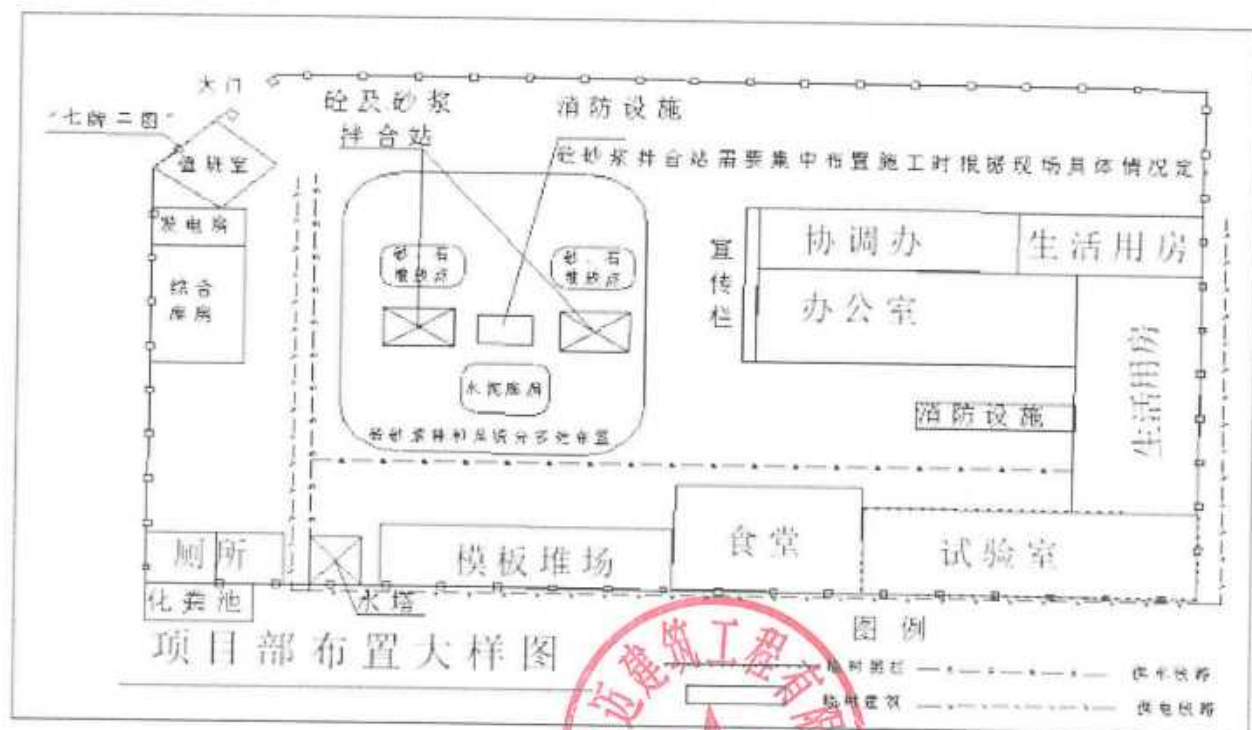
大门

"七牌二图"

值班室

砼及砂浆拌合站

消防设施

砼砂浆拌合站需要集中布置施工时根据现场具体情况定

发电房

综合库房

砂、石堆放点

砂、石堆放点

水泥库房

砼砂浆拌和系统分多处布置

宣传栏

协调办

生活用房

办公室

消防设施

生活用房

厕所

化粪池

水塔

模板堆场

食堂

试验室

项目部布置大样图

图例

临时围栏

供水线路

临时建筑

供电线路

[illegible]建筑工程有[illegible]